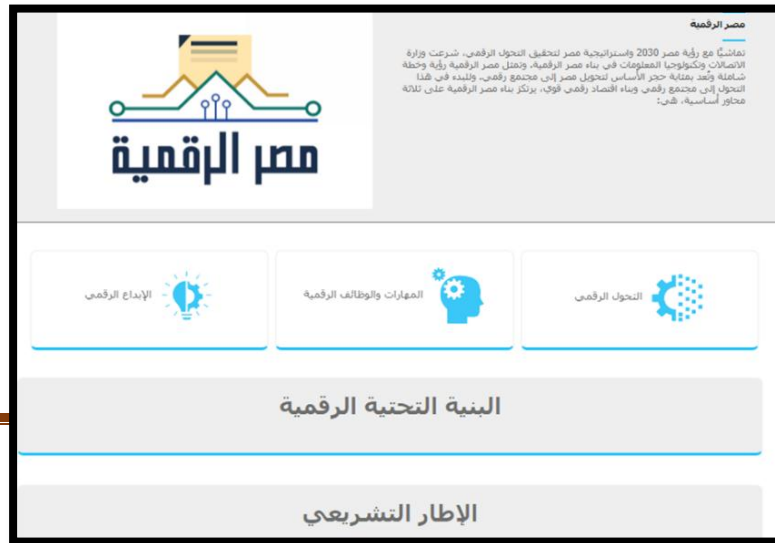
مصر الرقمية

تماشيًا مع رؤية مصر 2030 واستراتيجية مصر لتحقيق التحول الرقمي، شرعت وزارة الاتصالات وتكنولوجيا المعلومات في بناء مصر الرقمية. وتمثل مصر الرقمية رؤية وخطة شاملة وتُعد بمثابة حجر الأساس لتحويل مصر إلى مجتمع رقمي. وللبدء في هذا التحول إلى مجتمع رقمي وبناء اقتصاد رقمي قوي، يرتكز بناء مصر الرقمية على ثلاثة محاور أساسية، هي:

مصر الرقمية

التحول الرقمي

المهارات والوظائف الرقمية

الإبداع الرقمي

البنية التحتية الرقمية

الإطار التشريعي